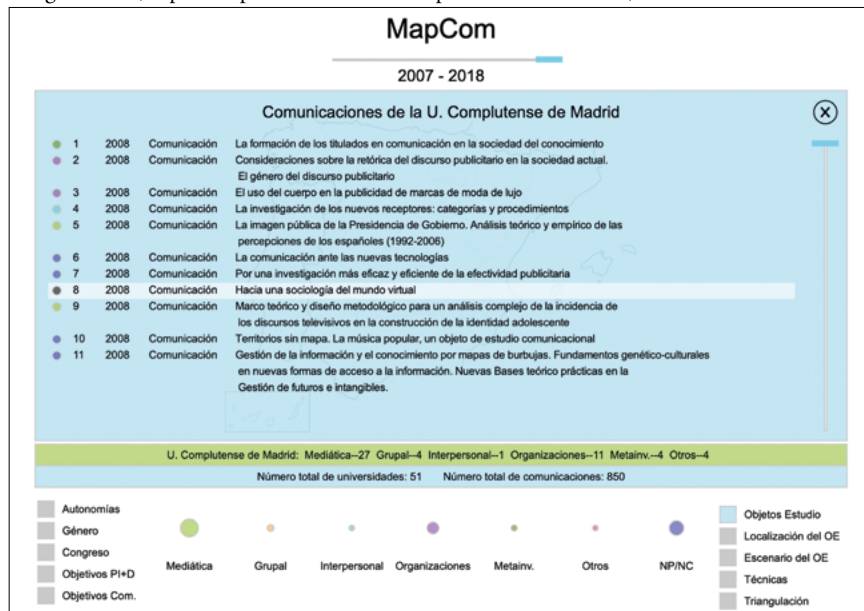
MapCom

2007 - 2018

Comunicaciones de la U. Complutense de Madrid

| | | | |
|---|---|---|---|
| 1 | 2008 | Comunicación | La formación de los titulados en comunicación en la sociedad del conocimiento |
| 2 | 2008 | Comunicación | Consideraciones sobre la retórica del discurso publicitario en la sociedad actual. El género del discurso publicitario |
| 3 | 2008 | Comunicación | El uso del cuerpo en la publicidad de marcas de moda de lujo |
| 4 | 2008 | Comunicación | La investigación de los nuevos receptores: categorías y procedimientos |
| 5 | 2008 | Comunicación | La imagen pública de la Presidencia de Gobierno. Análisis teórico y empírico de las percepciones de los españoles (1992-2006) |
| 6 | 2008 | Comunicación | La comunicación ante las nuevas tecnologías |
| 7 | 2008 | Comunicación | Por una investigación más eficaz y eficiente de la efectividad publicitaria |
| 8 | 2008 | Comunicación | Hacia una sociología del mundo virtual |
| 9 | 2008 | Comunicación | Marco teórico y diseño metodológico para un análisis complejo de la incidencia de los discursos televisivos en la construcción de la identidad adolescente |
| 10 | 2008 | Comunicación | Territorios sin mapa. La música popular, un objeto de estudio comunicacional |
| 11 | 2008 | Comunicación | Gestión de la información y el conocimiento por mapas de burbujas. Fundamentos genético-culturales en nuevas formas de acceso a la información. Nuevas Bases teórico prácticas en la Gestión de futuros e intangibles. |

U. Complutense de Madrid: Mediática--27 Grupal--4 Interpersonal--1 Organizaciones--11 Metainv.--4 Otros--4

Número total de universidades: 51 Número total de comunicaciones: 850

Autonomías
Género
Congreso
Objetivos PI+D
Objetivos Com.

Mediática Grupal Interpersonal Organizaciones Metainv. Otros NP/NC

Objetos Estudio
Localización del OE
Escenario del OE
Técnicas
Triangulación